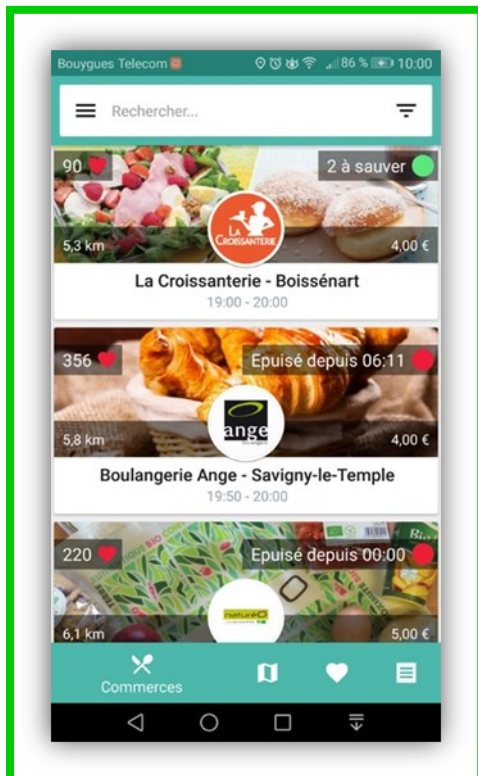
Bouygues Telecom 86 % 10:00

Rechercher...

90

2 à sauver

La Croissanterie

5,3 km

4,00 €

La Croissanterie - Boissénart

19:00 - 20:00

356

Epuisé depuis 06:11

ange

5,8 km

4,00 €

Boulangerie Ange - Savigny-le-Temple

19:50 - 20:00

220

Epuisé depuis 00:00

naturéO

6,1 km

5,00 €

Commerces